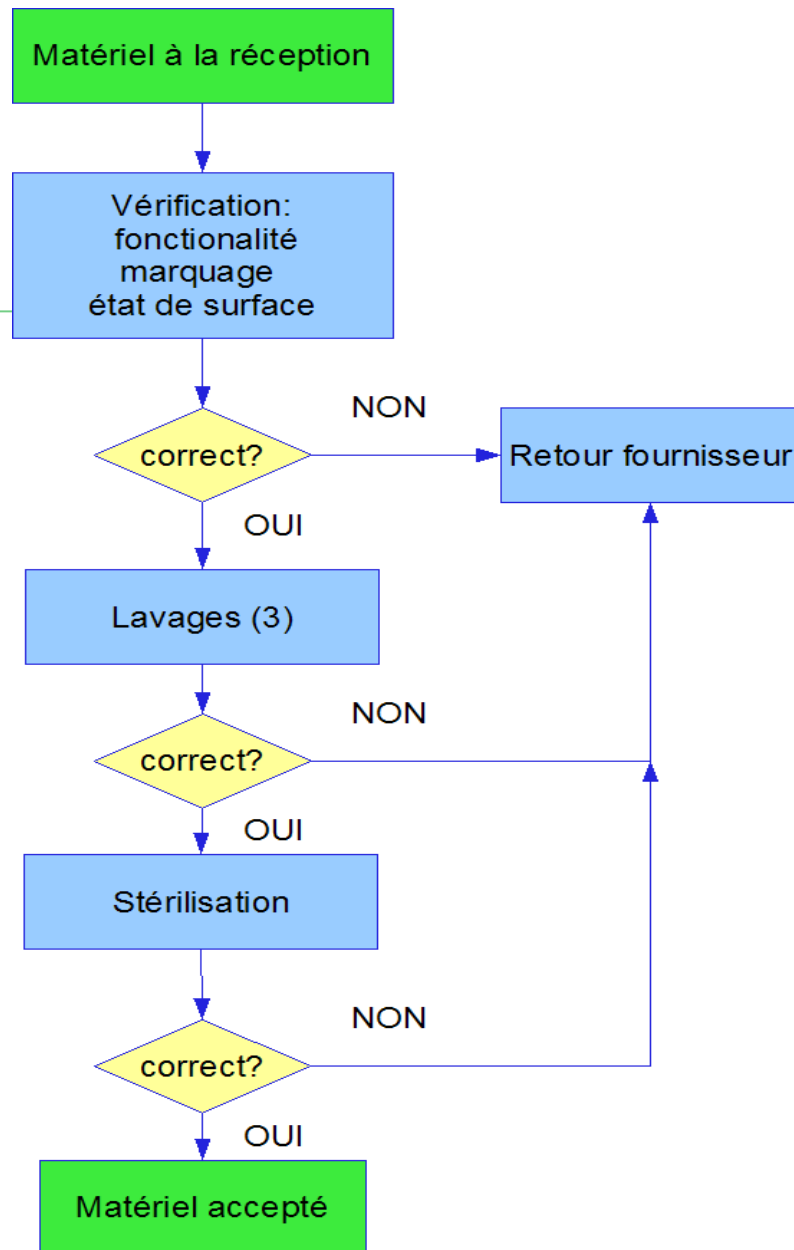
Matériel à la réception

Vérification:
fonctionalité
marquage
état de surface

correct?

NON

Retour fournisseur

OUI

Lavages (3)

correct?

NON

OUI

Stérilisation

correct?

NON

OUI

Matériel accepté